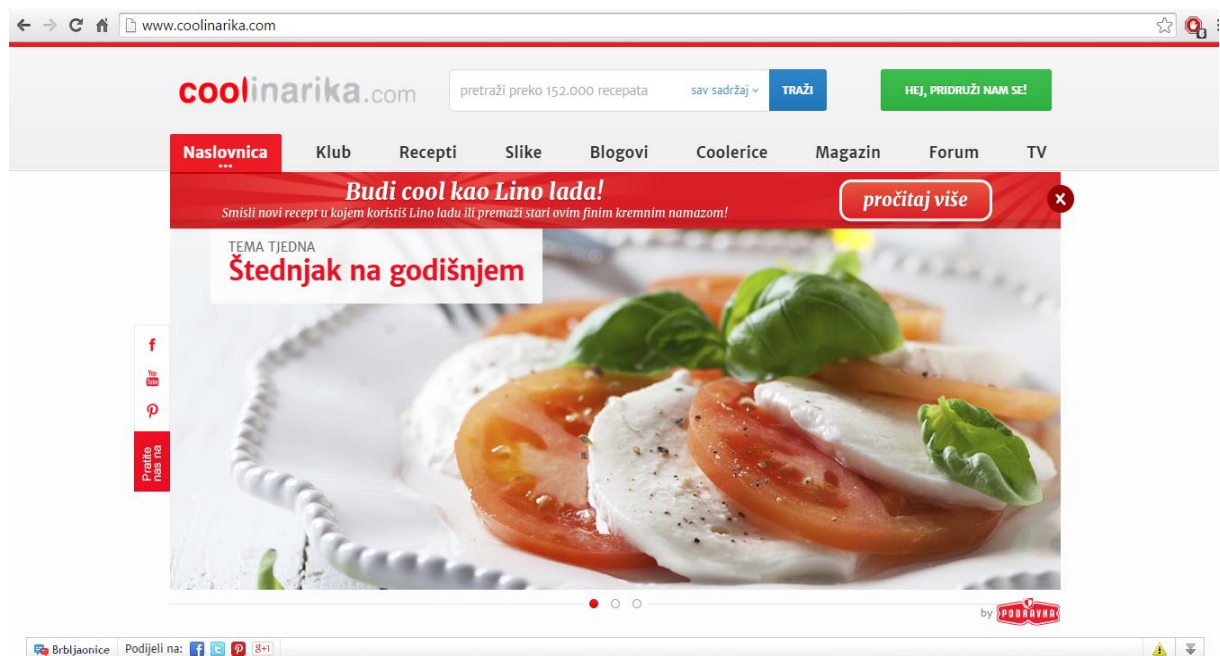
www.coolinarika.com

coolinarika.com

pretraži preko 152.000 recepata

sav sadržaj

TRAŽI

HEJ, PRIDRUŽI NAM SE!

Naslovnica

Klub

Recepti

Slike

Blogovi

Coolerice

Magazin

Forum

TV

Budi cool kao Lino lada!

Smisli novi recept u kojem koristiš Lino ladu ili premaži stari ovim finim kremnim namazom!

pročitaj više

x

TEMA TJEDNA

Štednjak na godišnjem

f

You Tube

Pratite nas na

by PODRAVKA

Brbljaonice Podijeli na: f t p 8+1